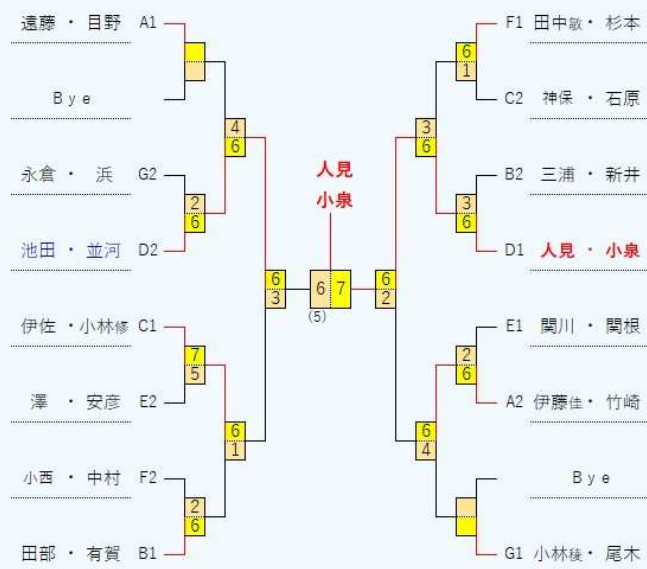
遠藤 ・ 目野 A1

Bye

永倉 ・ 浜 G2

池田 ・ 並河 D2

伊佐 ・ 小林修 C1

澤 ・ 安彦 E2

小西 ・ 中村 F2

田部 ・ 有賀 B1

4
6

2
6

7
5

6
1

2
6

6
3

人見
小泉

6 7
(5)

6
2

6
1

3
6

3
6

2
6

6
4

F1 田中敏 ・ 杉本

C2 神保 ・ 石原

B2 三浦 ・ 新井

D1 人見 ・ 小泉

E1 関川 ・ 関根

A2 伊藤佳 ・ 竹崎

Bye

G1 小林稜 ・ 尾木